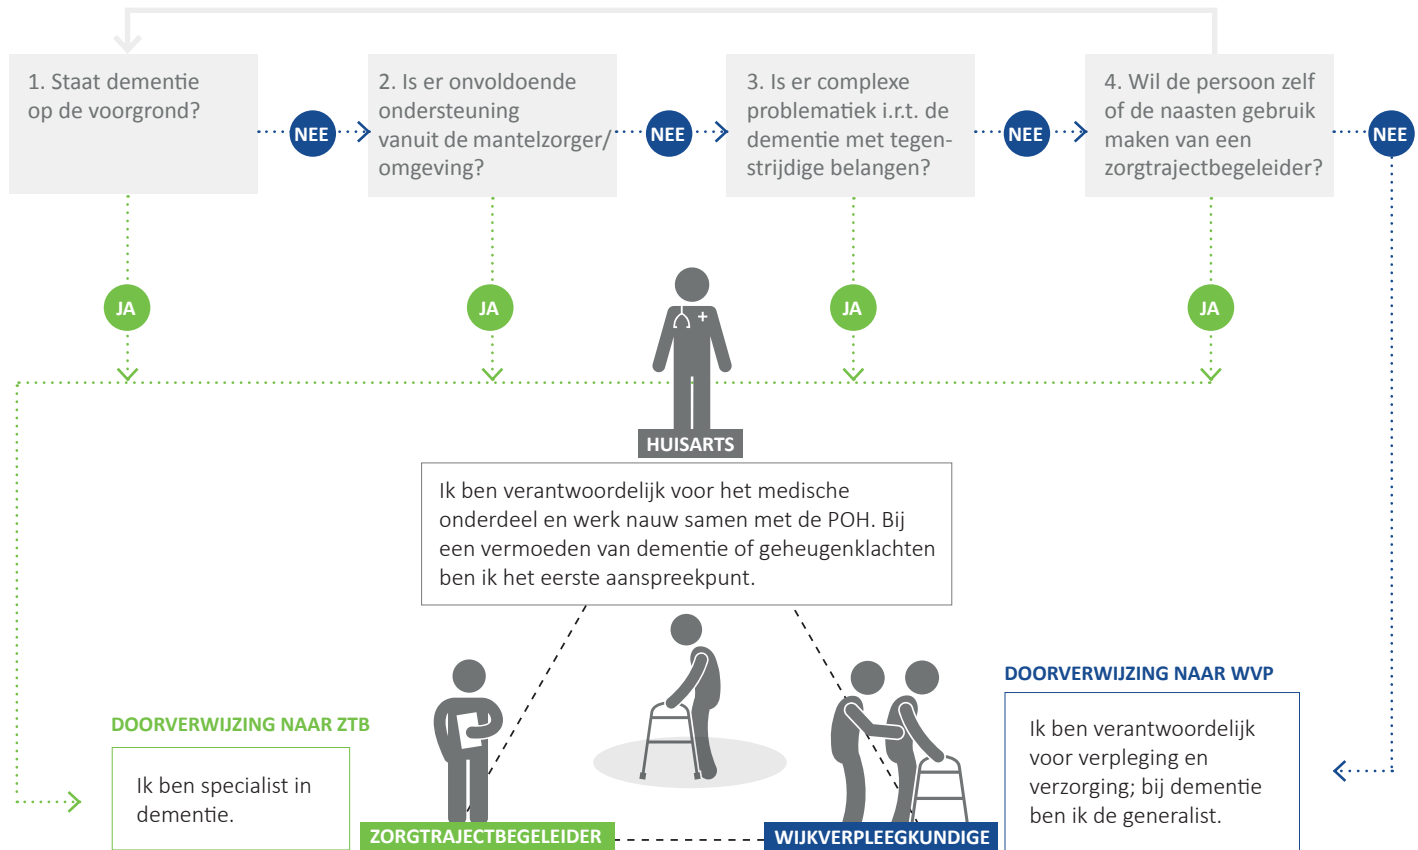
1. Staat dementie op de voorgrond?

NEE

2. Is er onvoldoende ondersteuning vanuit de mantelzorger/ omgeving?

NEE

3. Is er complexe problematiek i.r.t. de dementie met tegenstrijdige belangen?

NEE

4. Wil de persoon zelf of de naasten gebruik maken van een zorgtrajectbegeleider?

NEE

JA

JA

JA

JA

HUISARTS

Ik ben verantwoordelijk voor het medische onderdeel en werk nauw samen met de POH. Bij een vermoeden van dementie of geheugenklachten ben ik het eerste aanspreekpunt.

DOORVERWIJZING NAAR ZTB

Ik ben specialist in dementie.

ZORGTRAJECTBEGELEIDER

WIJKVERPLEEGKUNDIGE

DOORVERWIJZING NAAR WVP

Ik ben verantwoordelijk voor verpleging en verzorging; bij dementie ben ik de generalist.